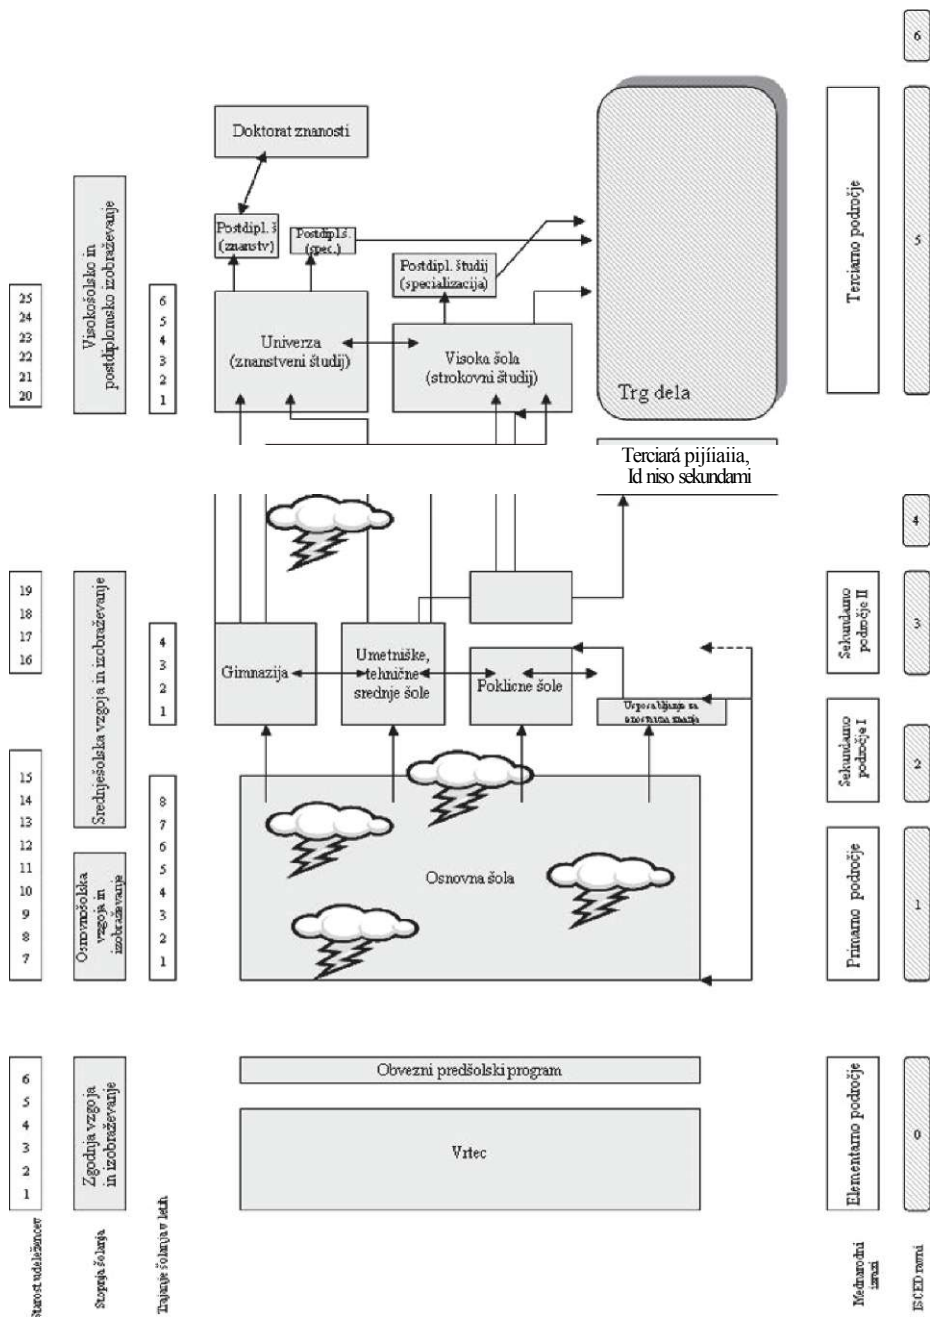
Doktorat znanosti

Postdipl. š (znanstv)

Postdipl.š. (spec.)

Postdipl. študij (specializacija)

Univerza (znanstveni študij)

Visoka šola (strokovni študij)

Trg dela

Terciará pijíiaiia, Id niso sekundami

Gimnazija

Umetniške, tehnične srednje šole

Poklicne šole

Usposabljanje za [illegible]

Osnovna šola

Obvezni predšolski program

Vrtec

Visokošolsko in postdiplomsko izobraževanje

Srednješolska vzgoja in izobraževanje

Osnovnošolska vzgoja in izobraževanje

Zgodnja vzgoja in izobraževanje

| 25 | 24 | 23 | 22 | 21 | 20 |
|---|---|---|---|---|---|

6 5 4 3 2 1

19 18 17 16

4 3 2 1

15 14 13 12 11 10 9 8 7

8 7 6 5 4 3 2 1

6 5 4 3 2 1

Starost udeležencev

Stopnja šolanja

Trajanje šolanja v letih

Terciarno področje

Sekundarno področje II

Sekundarno področje I

Primarno področje

Elementarno področje

Mednarodni izrazi

6

5

4

3

2

1

0

ISCED ravni